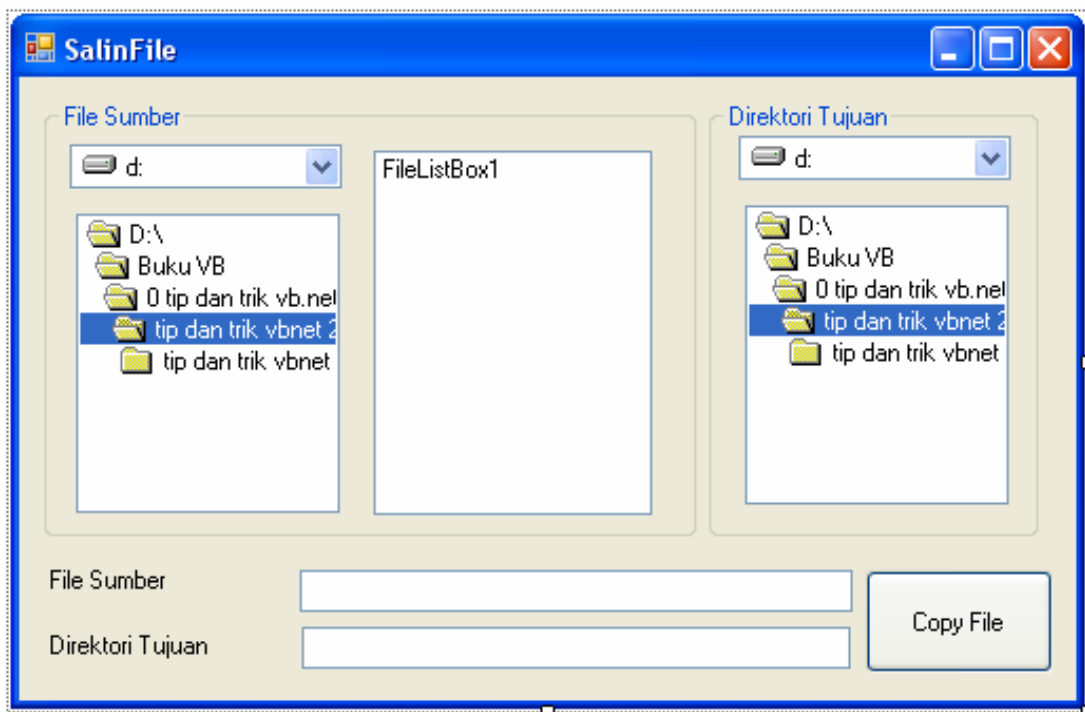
SalinFile

File Sumber

d:

D:\
Buku VB
0 tip dan trik vb.net
tip dan trik vbnet 2
tip dan trik vbnet

FileListBox1

Direktori Tujuan

d:

D:\
Buku VB
0 tip dan trik vb.net
tip dan trik vbnet 2
tip dan trik vbnet

File Sumber

Direktori Tujuan

Copy File